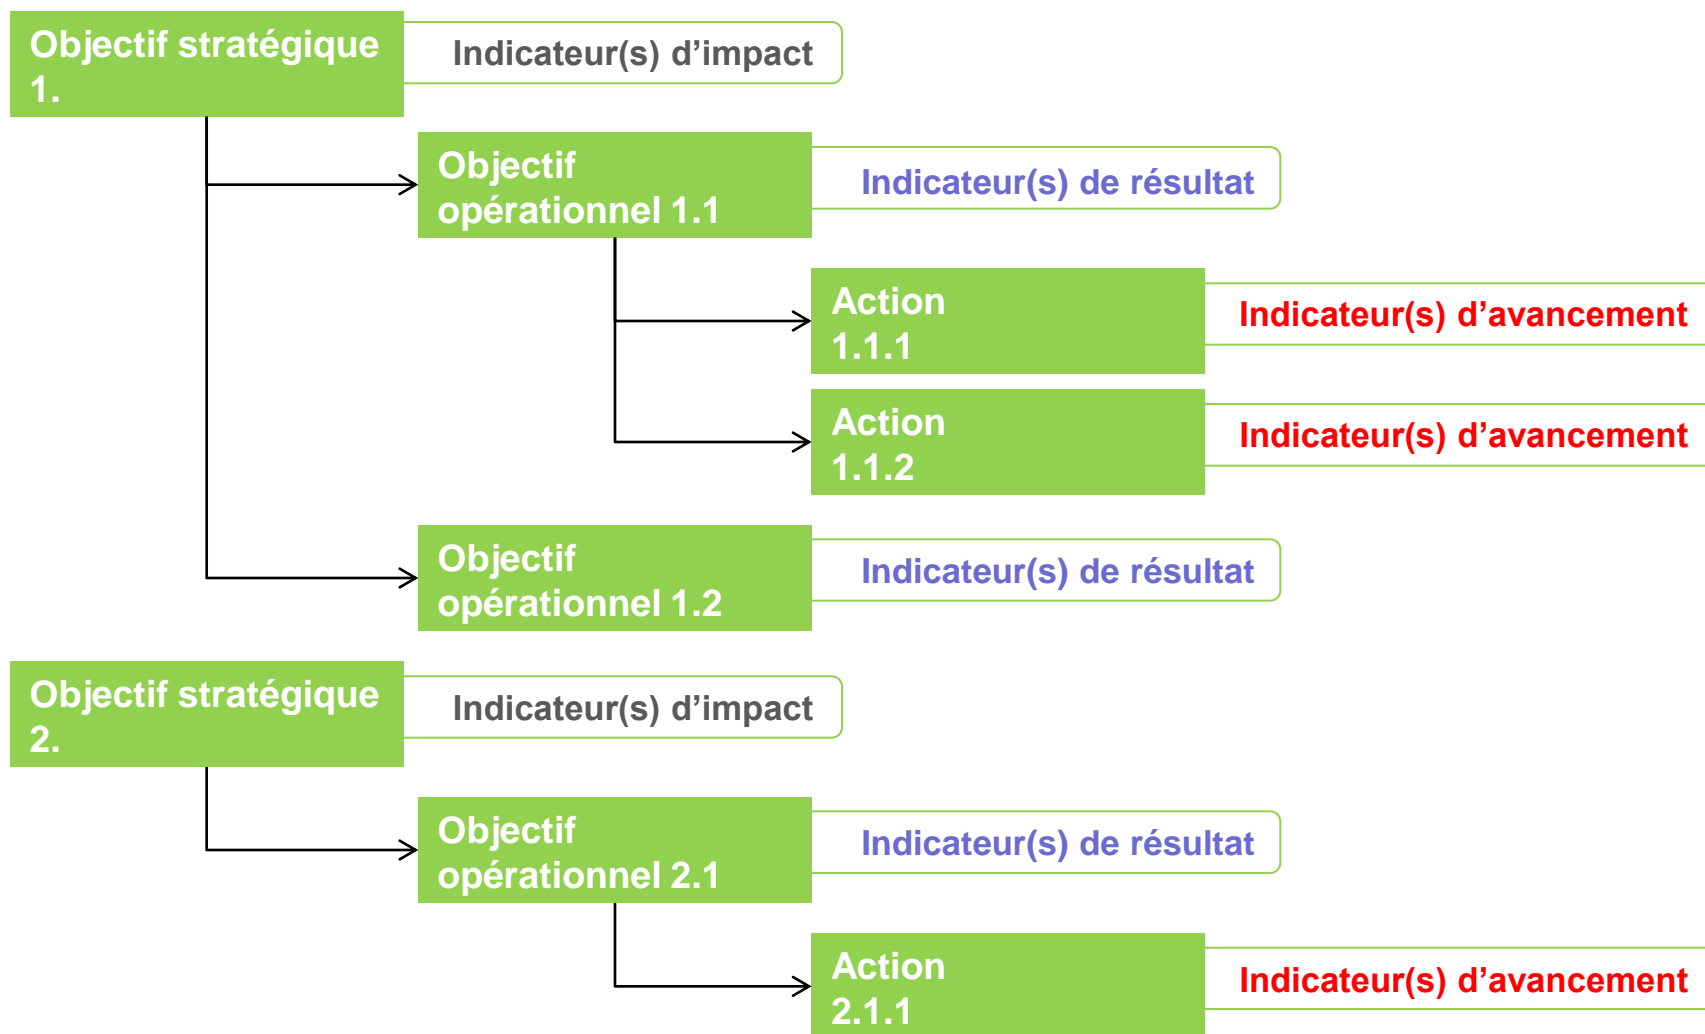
Objectif stratégique 1.

Indicateur(s) d’impact

Objectif opérationnel 1.1

Indicateur(s) de résultat

Action 1.1.1

Indicateur(s) d’avancement

Action 1.1.2

Indicateur(s) d’avancement

Objectif opérationnel 1.2

Indicateur(s) de résultat

Objectif stratégique 2.

Indicateur(s) d’impact

Objectif opérationnel 2.1

Indicateur(s) de résultat

Action 2.1.1

Indicateur(s) d’avancement